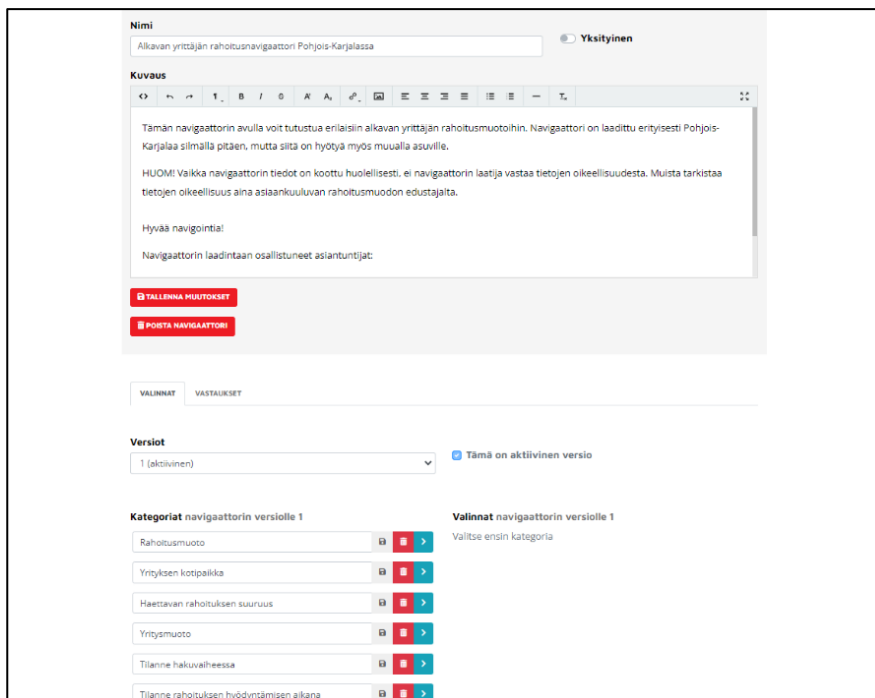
Nimi

Alkavan yrittäjän rahoitusnavigaattori Pohjois-Karjalassa

Yksityinen

Kuvaus

Tämän navigaattorin avulla voit tutustua erilaisiin alkavan yrittäjän rahoitusmuotoihin. Navigaattori on laadittu erityisesti Pohjois-Karjalaa silmällä pitäen, mutta siitä on hyötyä myös muualla asuville.

HUOM! Vaikka navigaattorin tiedot on koottu huolellisesti, ei navigaattorin laatija vastaa tietojen oikeellisuudesta. Muista tarkistaa tietojen oikeellisuus aina asiaankuuluvan rahoitusmuodon edustajalta.

Hyvää navigointia!

Navigaattorin laadintaan osallistuneet asiantuntijat:

TALLENNA MUUTOKSET

POISTA NAVIGAATTORI

VALINNAT VASTAUKSET

Versiot

1 (aktiivinen)

Tämä on aktiivinen versio

Kategoriat navigaattorin versiolle 1

Valinnat navigaattorin versiolle 1

Valitse ensin kategoria

Rahoitusmuoto

Yrityksen kotipaikka

Haettavan rahoituksen suuruus

Yritysmuoto

Tilanne hakuvaiheessa

Tilanne rahoituksen hyödyntämisen aikana